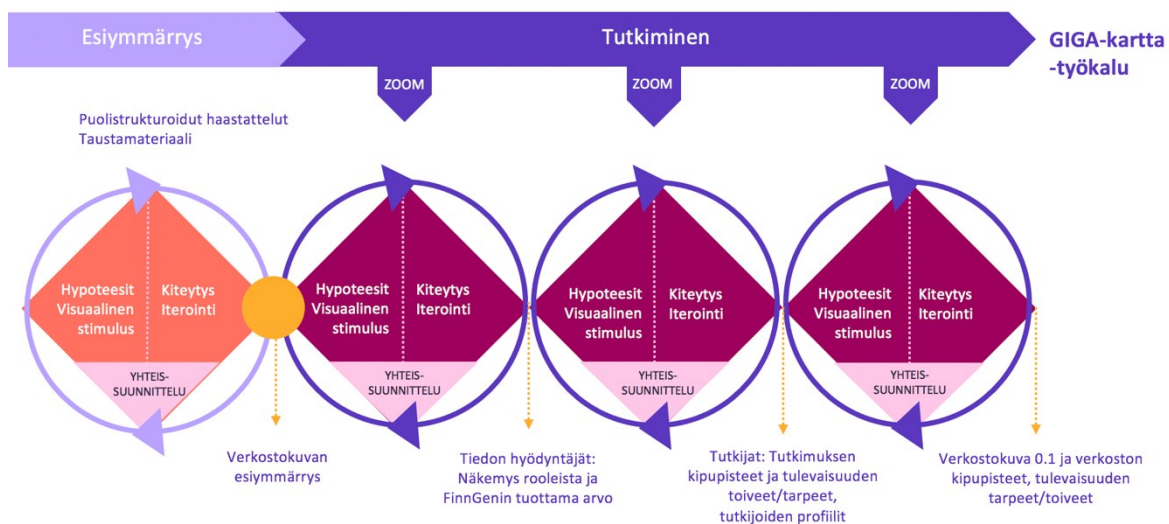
Esiymmärrys

Tutkiminen

GIGA-kartta -työkalu

ZOOM

ZOOM

ZOOM

Puolistrukturoidut haastattelut
Taustamateriaali

Hypoteesit
Visuaalinen stimulus

Kiteytys
Iterointi

YHTEIS-SUUNNITTELU

Hypoteesit
Visuaalinen stimulus

Kiteytys
Iterointi

YHTEIS-SUUNNITTELU

Hypoteesit
Visuaalinen stimulus

Kiteytys
Iterointi

YHTEIS-SUUNNITTELU

Hypoteesit
Visuaalinen stimulus

Kiteytys
Iterointi

YHTEIS-SUUNNITTELU

Verkostokuvan esiymmärrys

Tiedon hyödyntäjät: Näkemys rooleista ja FinnGenin tuottama arvo

Tutkijat: Tutkimuksen kipupisteet ja tulevaisuuden toiveet/tarpeet, tutkijoiden profiilit

Verkostokuva 0.1 ja verkoston kipupisteet, tulevaisuuden tarpeet/toiveet